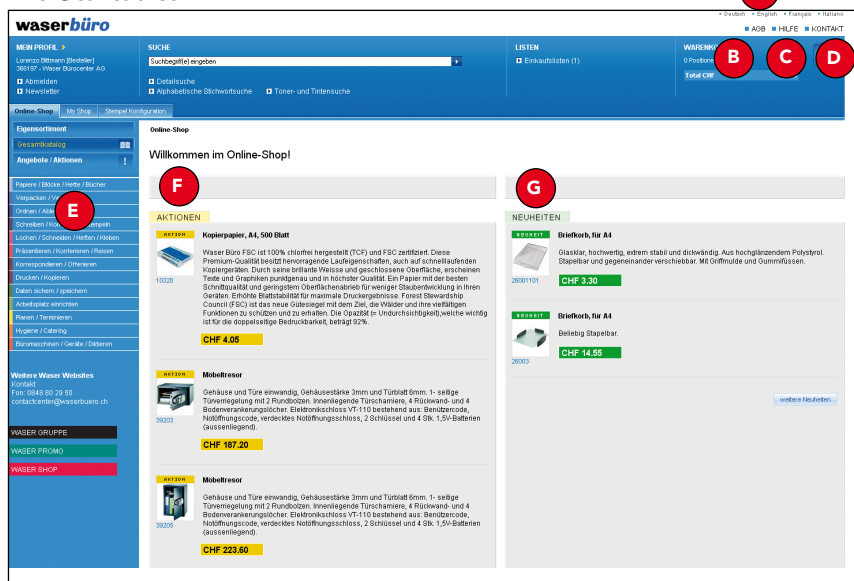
waserbüro

• Deutsch • English • Français • Italiano

■ AGB ■ HILFE ■ KONTAKT

MEIN PROFIL

Lorenzo Bittmann [Besteller]
366197 - Waser Bürocenter AG

Abmelden
Newsletter

SUCHE

Suchbegriff(e) eingeben

Detailsuche
Alphabetische Stichwortsuche
Toner- und Tintensuche

LISTEN

Einkaufslisten (1)

WARENK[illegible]

0 Position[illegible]

Total CHF

B C D

Online-Shop | My Shop | Stempel Konfiguration

Eigensortiment
Gesamtkatalog
Angebote / Aktionen

Papiere / Blöcke / Hefte / Bücher
Verpacken / Ve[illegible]
Ordnen / Abl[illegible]
Schreiben / Ko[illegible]stempeln
Lochen / Schneiden / Heften / Kleben
Präsentieren / Konferieren / Reisen
Korrespondieren / Offerieren
Drucken / Kopieren
Daten sichern / speichern
Arbeitsplatz einrichten
Planen / Terminieren
Hygiene / Catering
Büromaschinen / Geräte / Diktieren

E

Weitere Waser Websites
Kontakt
Fon: 0848 80 29 50
contactcenter@waserbuero.ch

WASER GRUPPE
WASER PROMO
WASER SHOP

Online-Shop

Willkommen im Online-Shop!

F

AKTIONEN

AKTION
Kopierpapier, A4, 500 Blatt
Waser Büro FSC ist 100% chlorfrei hergestellt (TCF) und FSC zertifiziert. Diese Premium-Qualität besitzt hervorragende Laufeigenschaften, auch auf schnelllaufenden Kopiergeräten. Durch seine brillante Weisse und geschlossene Oberfläche, erscheinen Texte und Graphiken punktgenau und in höchster Qualität. Ein Papier mit der besten Schnittqualität und geringstem Oberflächenabrieb für weniger Staubentwicklung in Ihren Geräten. Erhöhte Blattstabilität für maximale Druckergebnisse. Forest Stewardship Council (FSC) ist das neue Gütesiegel mit dem Ziel, die Wälder und ihre vielfältigen Funktionen zu schützen und zu erhalten. Die Opazität (= Undurchsichtigkeit),welche wichtig ist für die doppelseitige Bedruckbarkeit, beträgt 92%.
10320
CHF 4.05

AKTION
Möbeltresor
Gehäuse und Türe einwandig, Gehäusestärke 3mm und Türblatt 6mm. 1- seitige Türverriegelung mit 2 Rundbolzen. Innenliegende Türscharniere, 4 Rückwand- und 4 Bodenverankerungslöcher. Elektronikschloss VT-110 bestehend aus: Benützercode, Notöffnungscode, verdecktes Notöffnungsschloss, 2 Schlüssel und 4 Stk. 1,5V-Batterien (aussenliegend).
39203
CHF 187.20

AKTION
Möbeltresor
Gehäuse und Türe einwandig, Gehäusestärke 3mm und Türblatt 6mm. 1- seitige Türverriegelung mit 2 Rundbolzen. Innenliegende Türscharniere, 4 Rückwand- und 4 Bodenverankerungslöcher. Elektronikschloss VT-110 bestehend aus: Benützercode, Notöffnungscode, verdecktes Notöffnungsschloss, 2 Schlüssel und 4 Stk. 1,5V-Batterien (aussenliegend).
39206
CHF 223.60

G

NEUHEITEN

NEUHEIT
Briefkorb, für A4
Glasklar, hochwertig, extrem stabil und dickwandig. Aus hochglänzendem Polystyrol. Stapelbar und gegeneinander verschiebbar. Mit Griffmulde und Gummifüssen.
26001101
CHF 3.30

NEUHEIT
Briefkorb, für A4
Beliebig Stapelbar.
26003
CHF 14.55

weitere Neuheiten